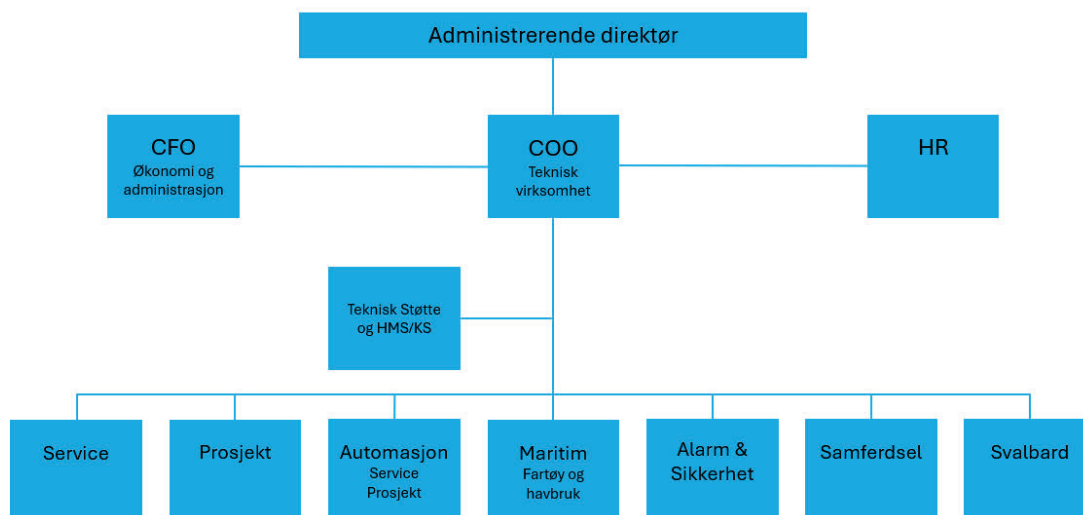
Administrerende direktør

CFO
Økonomi og administrasjon

COO
Teknisk virksomhet

HR

Teknisk Støtte og HMS/KS

Service

Prosjekt

Automasjon
Service
Prosjekt

Maritim
Fartøy og havbruk

Alarm & Sikkerhet

Samferdsel

Svalbard